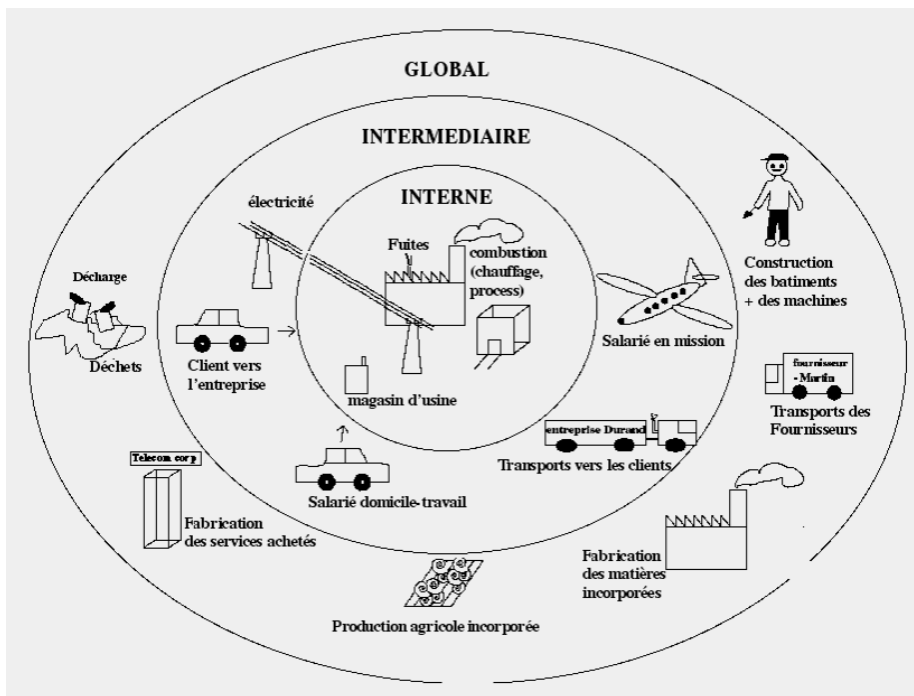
GLOBAL

INTERMEDIAIRE

INTERNE

électricité

Fuites

combustion (chauffage, process)

Décharge

Déchets

Client vers l'entreprise

magasin d'usine

Salarié en mission

Construction des batiments + des machines

fournisseur - Martin

Transports des Fournisseurs

entreprise Durand

Transports vers les clients

Salarié domicile-travail

Telecom corp

Fabrication des services achetés

Fabrication des matières incorporées

Production agricole incorporée